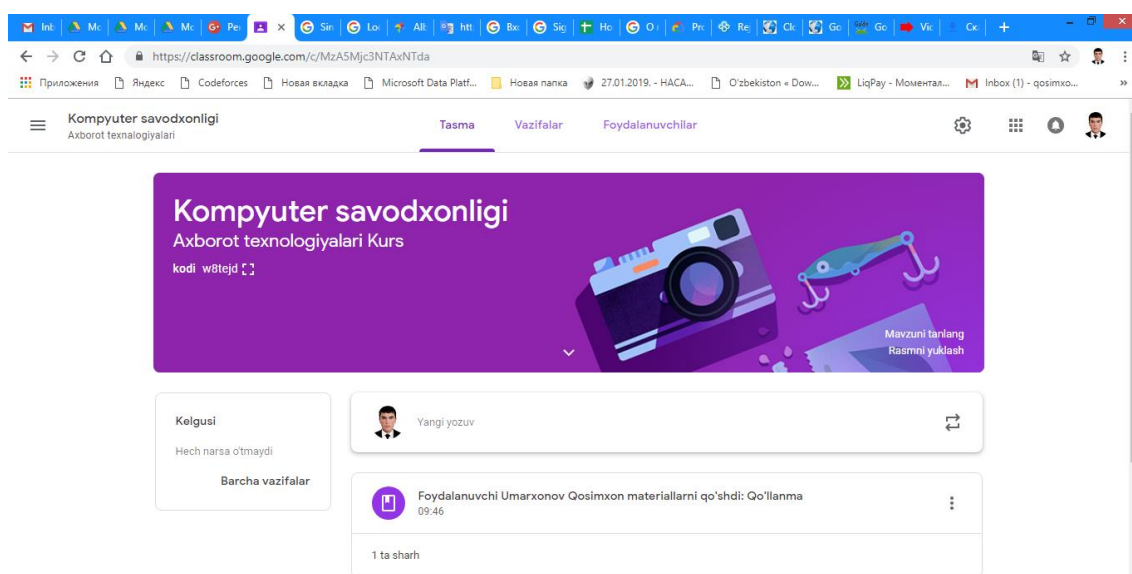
Inb | Mc | Mc | Mc | Per | × | Sin | Lo | Alt | htt | Bx | Sig | Ho | O | Pr | Re | Ck | Go | Go | Vic | Cx | +

https://classroom.google.com/c/MzA5Mjc3NTAxNTda

Приложения | Яндекс | Codeforces | Новая вкладка | Microsoft Data Platf... | Новая папка | 27.01.2019. - НАСА... | O'zbekiston « Dow... | LiqPay - Моментал... | Inbox (1) - qosimxo... | »

Kompyuter savodxonligi
Axborot texnologiyalari

Tasma | Vazifalar | Foydalanuvchilar

Kompyuter savodxonligi
Axborot texnologiyalari Kurs
kodi w8tejd

Mavzuni tanlang
Rasmni yuklash

Kelgusi
Hech narsa o'tmaydi
Barcha vazifalar

Yangi yozuv

Foydalanuvchi Umarxonov Qosimxon materiallarni qo'shdi: Qo'llanma
09:46

1 ta sharh